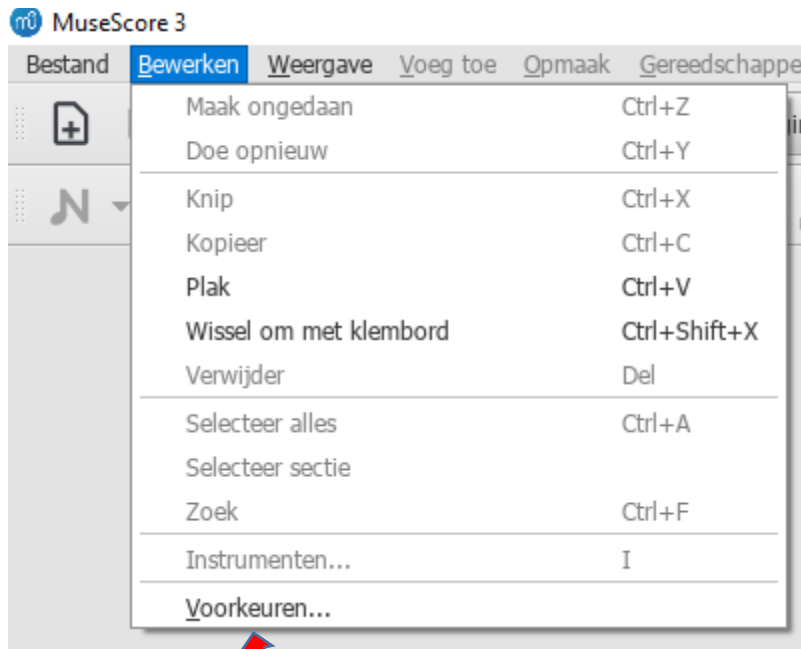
MuseScore 3

Bestand Bewerken Weergave Voeg toe Opmaak Gereedschappe

Maak ongedaan Ctrl+Z
Doe opnieuw Ctrl+Y
Knip Ctrl+X
Kopieer Ctrl+C
Plak Ctrl+V
Wissel om met klembord Ctrl+Shift+X
Verwijder Del
Selecteer alles Ctrl+A
Selecteer sectie
Zoek Ctrl+F
Instrumenten... I
Voorkeuren...